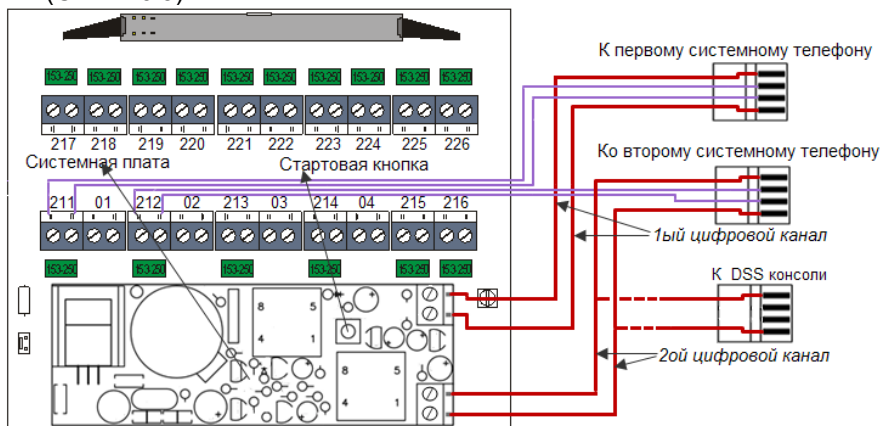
К первому системному телефону

153-250 153-250 153-250 153-250 153-250 153-250 153-250 153-250 153-250 153-250

217 218 219 220 221 222 223 224 225 226

Системная плата

Стартовая кнопка

Ко второму системному телефону

211 01 212 02 213 03 214 04 215 216

1ый цифровой канал

153-250 153-250 153-250 153-250 153-250 153-250

К DSS консоли

8 5 4 1

8 5 4 1

2ой цифровой канал